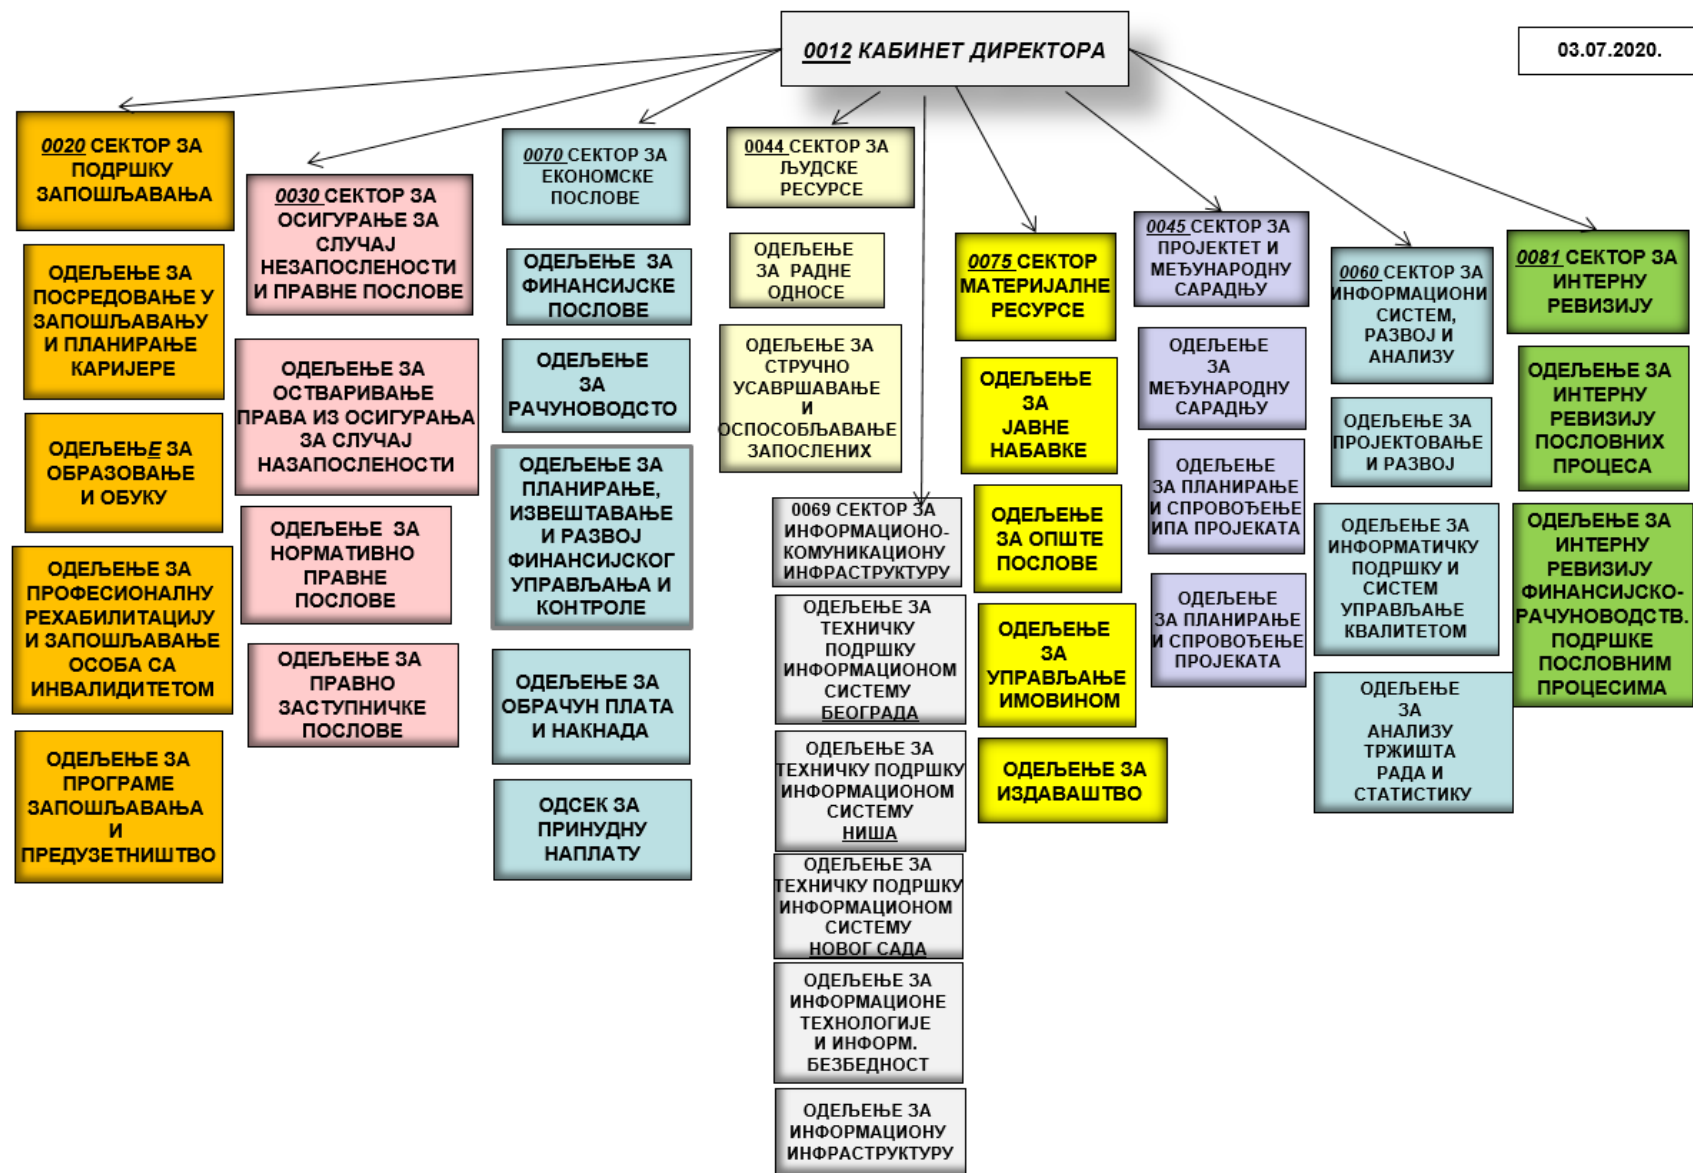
0012 КАБИНЕТ ДИРЕКТОРА

03.07.2020.

0020 СЕКТОР ЗА ПОДРШКУ ЗАПОШЉАВАЊА

ОДЕЉЕЊЕ ЗА ПОСРЕДОВАЊЕ У ЗАПОШЉАВАЊУ И ПЛАНИРАЊЕ КАРИЈЕРЕ

ОДЕЉЕЊЕ ЗА ОБРАЗОВАЊЕ И ОБУКУ

ОДЕЉЕЊЕ ЗА ПРОФЕСИОНАЛНУ РЕХАБИЛИТАЦИЈУ И ЗАПОШЉАВАЊЕ ОСОБА СА ИНВАЛИДИТЕТОМ

ОДЕЉЕЊЕ ЗА ПРОГРАМЕ ЗАПОШЉАВАЊА И ПРЕДУЗЕТНИШТВО

0030 СЕКТОР ЗА ОСИГУРАЊЕ ЗА СЛУЧАЈ НЕЗАПОСЛЕНОСТИ И ПРАВНЕ ПОСЛОВЕ

ОДЕЉЕЊЕ ЗА ОСТВАРИВАЊЕ ПРАВА ИЗ ОСИГУРАЊА ЗА СЛУЧАЈ НАЗАПОСЛЕНОСТИ

ОДЕЉЕЊЕ ЗА НОРМАТИВНО ПРАВНЕ ПОСЛОВЕ

ОДЕЉЕЊЕ ЗА ПРАВНО ЗАСТУПНИЧКЕ ПОСЛОВЕ

0070 СЕКТОР ЗА ЕКОНОМСКЕ ПОСЛОВЕ

ОДЕЉЕЊЕ ЗА ФИНАНСИЈСКЕ ПОСЛОВЕ

ОДЕЉЕЊЕ ЗА РАЧУНОВОДСТО

ОДЕЉЕЊЕ ЗА ПЛАНИРАЊЕ, ИЗВЕШТАВАЊЕ И РАЗВОЈ ФИНАНСИЈСКОГ УПРАВЉАЊА И КОНТРОЛЕ

ОДЕЉЕЊЕ ЗА ОБРАЧУН ПЛАТА И НАКНАДА

ОДСЕК ЗА ПРИНУДНУ НАПЛАТУ

0044 СЕКТОР ЗА ЉУДСКЕ РЕСУРСЕ

ОДЕЉЕЊЕ ЗА РАДНЕ ОДНОСЕ

ОДЕЉЕЊЕ ЗА СТРУЧНО УСАВРШАВАЊЕ И ОСПОСОБЉАВАЊЕ ЗАПОСЛЕНИХ

0069 СЕКТОР ЗА ИНФОРМАЦИОНО-КОМУНИКАЦИОНУ ИНФРАСТРУКТУРУ

ОДЕЉЕЊЕ ЗА ТЕХНИЧКУ ПОДРШКУ ИНФОРМАЦИОНОМ СИСТЕМУ БЕОГРАДА

ОДЕЉЕЊЕ ЗА ТЕХНИЧКУ ПОДРШКУ ИНФОРМАЦИОНОМ СИСТЕМУ НИША

ОДЕЉЕЊЕ ЗА ТЕХНИЧКУ ПОДРШКУ ИНФОРМАЦИОНОМ СИСТЕМУ НОВОГ САДА

ОДЕЉЕЊЕ ЗА ИНФОРМАЦИОНЕ ТЕХНОЛОГИЈЕ И ИНФОРМ. БЕЗБЕДНОСТ

ОДЕЉЕЊЕ ЗА ИНФОРМАЦИОНУ ИНФРАСТРУКТУРУ

0075 СЕКТОР МАТЕРИЈАЛНЕ РЕСУРСЕ

ОДЕЉЕЊЕ ЗА ЈАВНЕ НАБАВКЕ

ОДЕЉЕЊЕ ЗА ОПШТЕ ПОСЛОВЕ

ОДЕЉЕЊЕ ЗА УПРАВЉАЊЕ ИМОВИНОМ

ОДЕЉЕЊЕ ЗА ИЗДАВАШТВО

0045 СЕКТОР ЗА ПРОЈЕКТЕТ И МЕЂУНАРОДНУ САРАДЊУ

ОДЕЉЕЊЕ ЗА МЕЂУНАРОДНУ САРАДЊУ

ОДЕЉЕЊЕ ЗА ПЛАНИРАЊЕ И СПРОВОЂЕЊЕ ИПА ПРОЈЕКАТА

ОДЕЉЕЊЕ ЗА ПЛАНИРАЊЕ И СПРОВОЂЕЊЕ ПРОЈЕКАТА

0060 СЕКТОР ЗА ИНФОРМАЦИОНИ СИСТЕМ, РАЗВОЈ И АНАЛИЗУ

ОДЕЉЕЊЕ ЗА ПРОЈЕКТОВАЊЕ И РАЗВОЈ

ОДЕЉЕЊЕ ЗА ИНФОРМАТИЧКУ ПОДРШКУ И СИСТЕМ УПРАВЉАЊЕ КВАЛИТЕТОМ

ОДЕЉЕЊЕ ЗА АНАЛИЗУ ТРЖИШТА РАДА И СТАТИСТИКУ

0081 СЕКТОР ЗА ИНТЕРНУ РЕВИЗИЈУ

ОДЕЉЕЊЕ ЗА ИНТЕРНУ РЕВИЗИЈУ ПОСЛОВНИХ ПРОЦЕСА

ОДЕЉЕЊЕ ЗА ИНТЕРНУ РЕВИЗИЈУ ФИНАНСИЈСКО-РАЧУНОВОДСТВ. ПОДРШКЕ ПОСЛОВНИМ ПРОЦЕСИМА